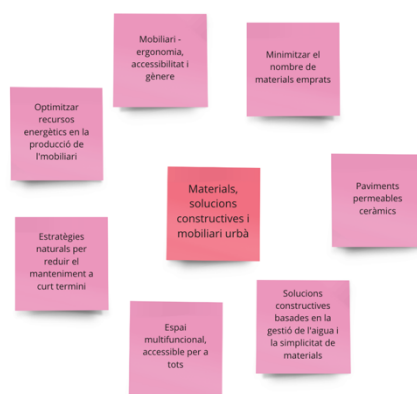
Materials, solucions constructives i mobiliari urbà

Mobiliari - ergonomia, accessibilitat i gènere

Minimitzar el nombre de materials emprats

Optimitzar recursos energètics en la producció de l'mobiliari

Paviments permeables ceràmics

Estratègies naturals per reduir el manteniment a curt termini

Solucions constructives basades en la gestió de l'aigua i la simplicitat de materials

Espai multifuncional, accessible per a tots